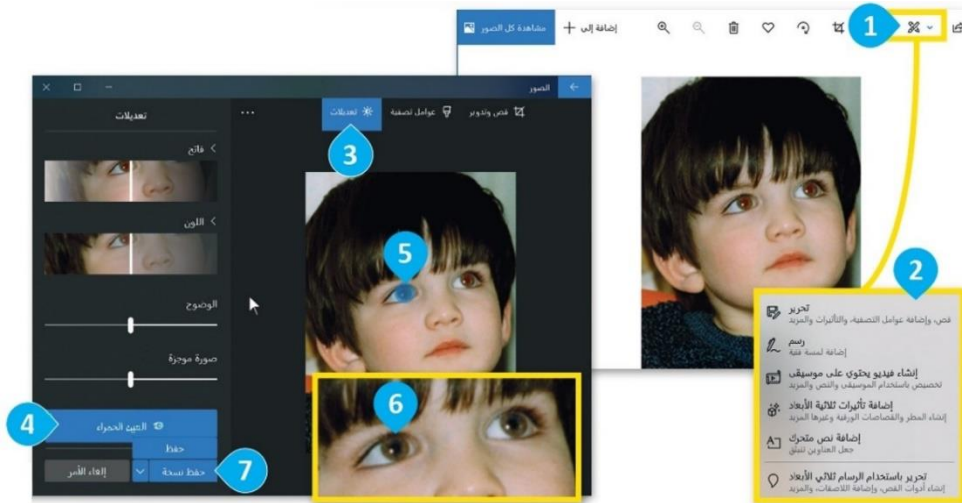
1

مشاهدة كل الصور

إضافة إلى

2

تحرير
قص، وإضافة عوامل التصفية، والتأثيرات والمزيد

رسم
إضافة لمسة فنية

إنشاء فيديو يحتوي على موسيقى
تخصيص باستخدام الموسيقى والنص والمزيد

إضافة تأثيرات ثلاثية الأبعاد
إنشاء المطر والقصاصات الورقية وغيرها المزيد

إضافة نص متحرك
جعل العناوين تتبلق

تحرير باستخدام الرسام ثلاثي الأبعاد
إنشاء أدوات القص، وإضافة الملصقات، والمزيد

الصور

قص وتدوير

عوامل تصفية

تعديلات

3

تعديلات

فاتح

اللون

الوضوح

صورة موجزة

5

6

4

التعيين الحمراء

حفظ

7

حفظ نسخة

إلغاء الأمر